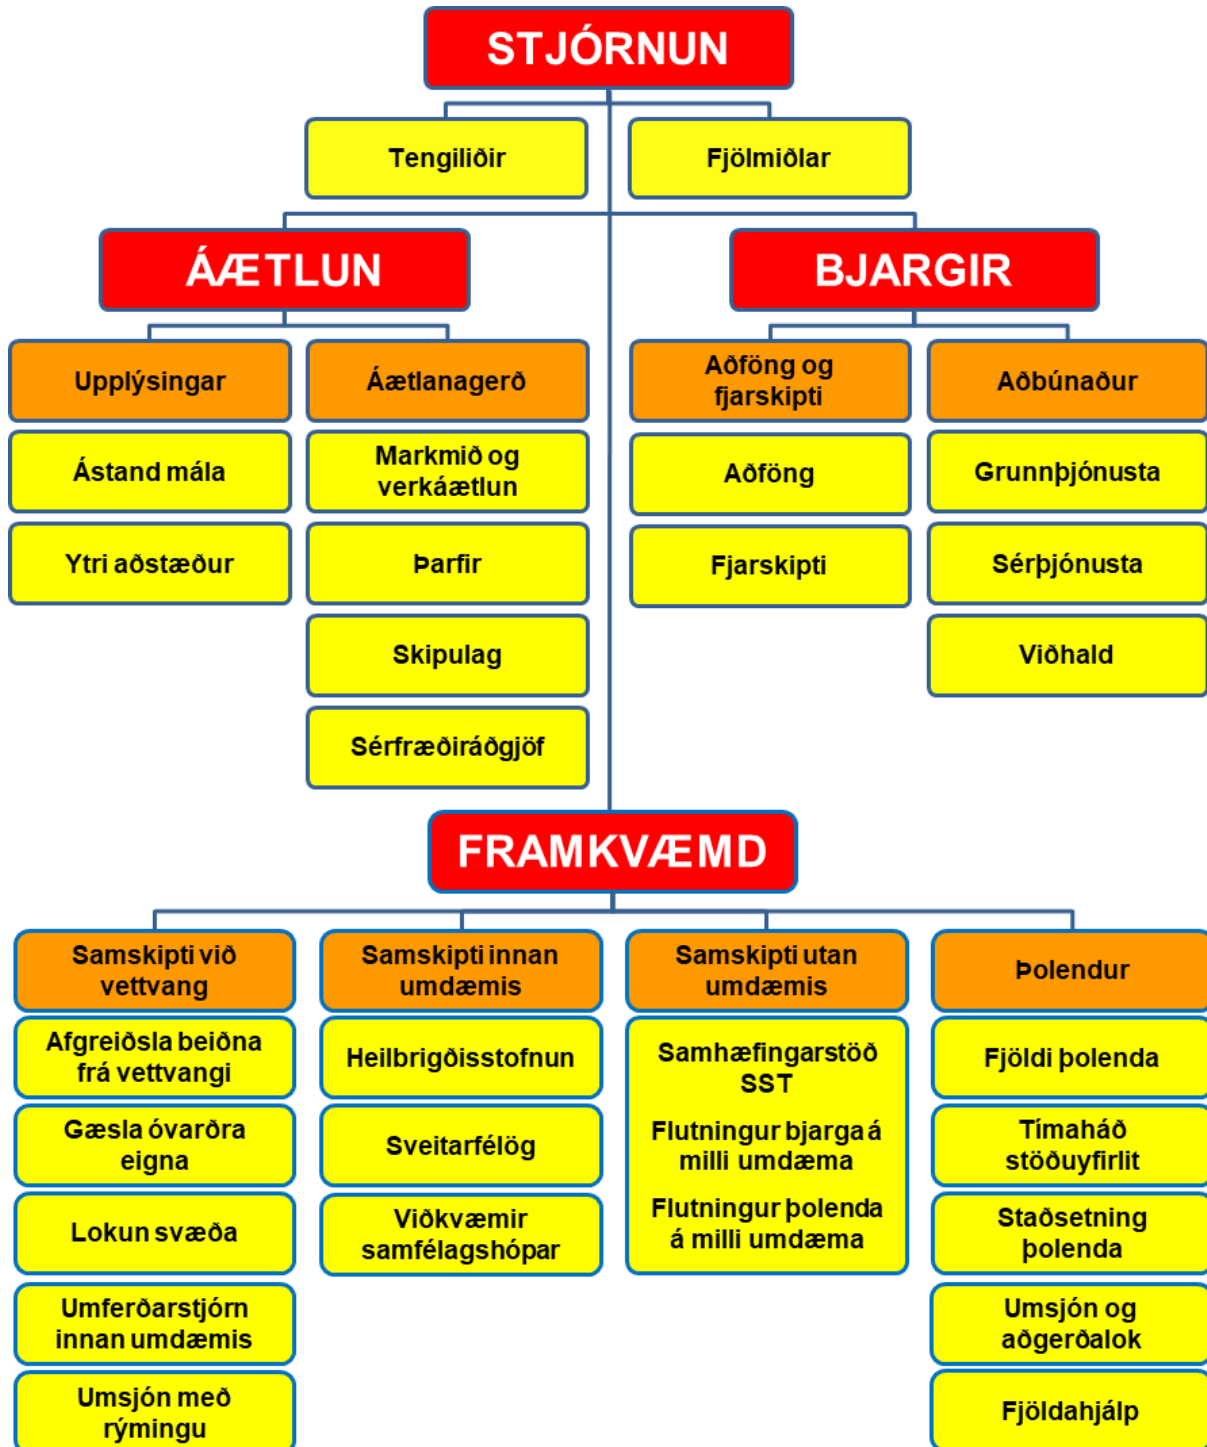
STJÓRNUN

Tengiliðir

Fjölmiðlar

ÁÆTLUN

Upplýsingar

Ástand mála

Ytri aðstæður

Áætlanagerð

Markmið og verkáætlun

Þarfir

Skipulag

Sérfræðiráðgjöf

BJARGIR

Aðföng og fjarskipti

Aðföng

Fjarskipti

Aðbúnaður

Grunnþjónusta

Sérþjónusta

Viðhald

FRAMKVÆMD

Samskipti við vettvang

Afgreiðsla beiðna frá vettvangi

Gæsla óvarðra eigna

Lokun svæða

Umferðarstjórn innan umdæmis

Umsjón með rýmingu

Samskipti innan umdæmis

Heilbrigðisstofnun

Sveitarfélög

Viðkvæmir samfélagshópar

Samskipti utan umdæmis

Samhæfingarstöð SST

Flutningur bjarga á milli umdæma

Flutningur þolenda á milli umdæma

Þolendur

Fjöldi þolenda

Tímaháð stöðuyfirlit

Staðsetning þolenda

Umsjón og aðgerðalok

Fjöldahjálp